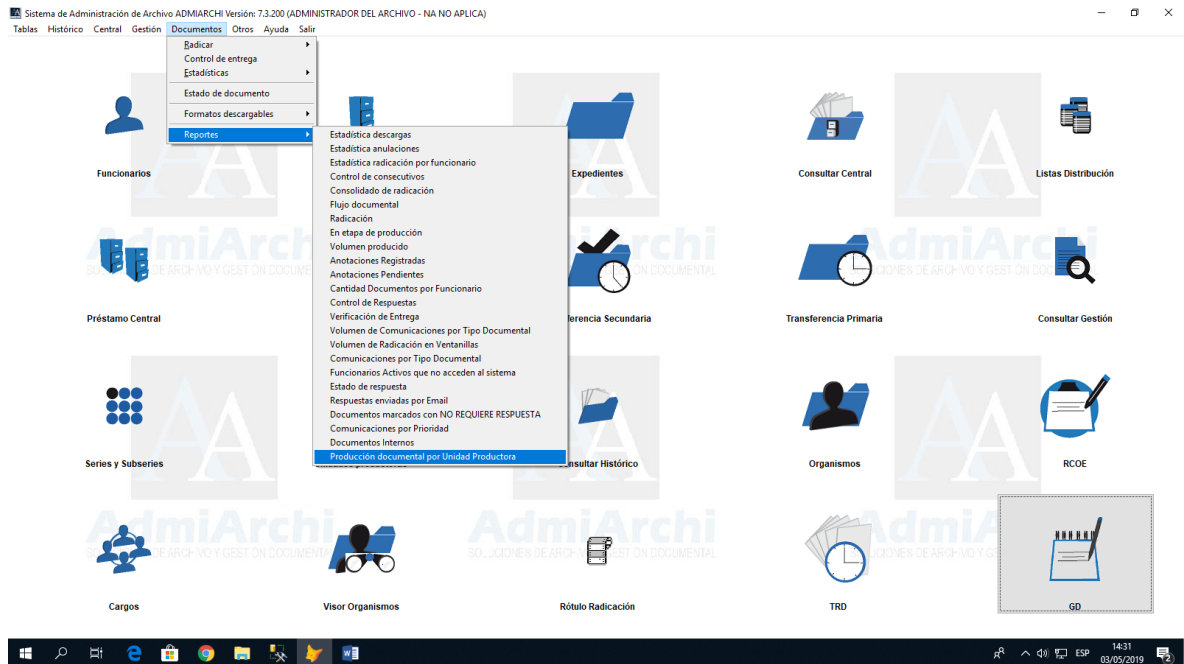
Sistema de Administración de Archivo ADMIARCHI Versión: 7.3.200 (ADMINISTRADOR DEL ARCHIVO - NA NO APLICA)

Tablas Histórico Central Gestión Documentos Otros Ayuda Salir

Radicar
Control de entrega
Estadísticas
Estado de documento
Formatos descargables
Reportes

Estadística descargas
Estadística anulaciones
Estadística radicación por funcionario
Control de consecutivos
Consolidado de radicación
Flujo documental
Radicación
En etapa de producción
Volumen producido
Anotaciones Registradas
Anotaciones Pendientes
Cantidad Documentos por Funcionario
Control de Respuestas
Verificación de Entrega
Volumen de Comunicaciones por Tipo Documental
Volumen de Radicación en Ventanillas
Comunicaciones por Tipo Documental
Funcionarios Activos que no acceden al sistema
Estado de respuesta
Respuestas enviadas por Email
Documentos marcados con NO REQUIERE RESPUESTA
Comunicaciones por Prioridad
Documentos Internos
Producción documental por Unidad Productora

Funcionarios
Expedientes
Consultar Central
Listas Distribución
AdmiArchi
SOLUCIONES DE ARCHIVO Y GESTION DOCUMENTAL
Préstamo Central
ferencia Secundaria
Transferencia Primaria
Consultar Gestión
Series y Subseries
onsultar Histórico
Organismos
RCOE
Cargos
Visor Organismos
Rótulo Radicación
TRD
GD

ESP
14:31
03/05/2019
2